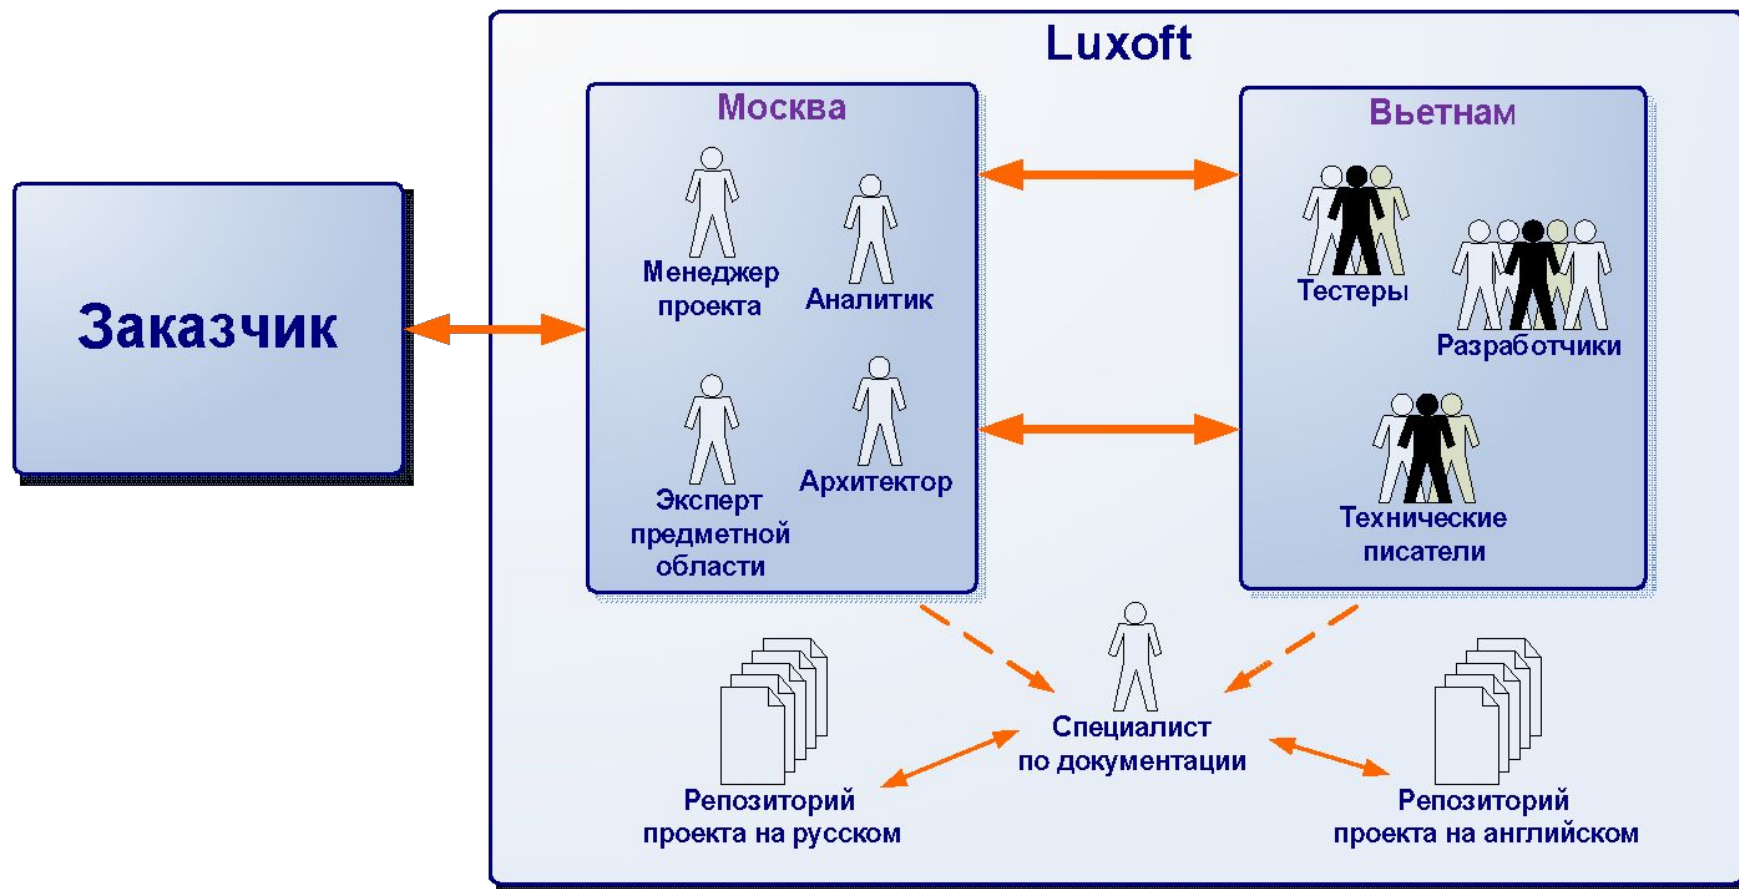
Заказчик

Luxoft

Москва

Менеджер проекта

Аналитик

Эксперт предметной области

Архитектор

Вьетнам

Тестеры

Разработчики

Технические писатели

Специалист по документации

Репозиторий проекта на русском

Репозиторий проекта на английском